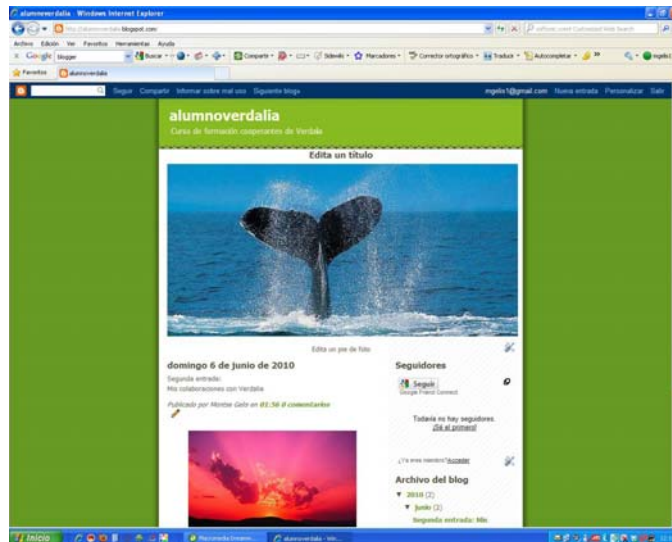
alumnoverdalia - Windows Internet Explorer

http://alumnoverdalia.blogspot.com

Archivo Edición Ver Favoritos Herramientas Ayuda

Google Blogger Buscar Compartir Sidewiki Marcadores Corrector ortográfico Traducir Autocompletar

Favoritos alumnoverdalia

Seguir Compartir Informar sobre mal uso Siguiente blog mgelis1@gmail.com Nueva entrada Personalizar Salir

alumnoverdalia

Curso de formación cooperantes de Verdalia

Edita un título

Edita un pie de foto

domingo 6 de junio de 2010

Segunda entrada:
Mis colaboraciones con Verdalia

Publicado por Montse Gelis en 01:56 0 comentarios

Seguidores

Seguir
Google Friend Connect

Todavía no hay seguidores. ¡Sé el primero!

¿Ya eres miembro? Acceder

Archivo del blog

▼ 2010 (2)

▼ junio (2)

Segunda entrada: Mis

Inicio

Recorrido Entorno...

alumnoverdalia - Win...